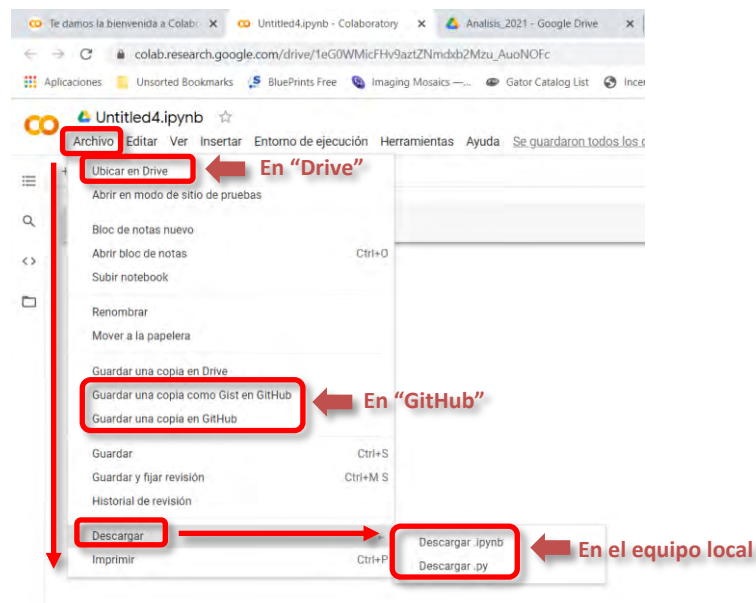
Te damos la bienvenida a Colab ×
Untitled4.ipynb - Colaboratory ×
Analisis_2021 - Google Drive ×

colab.research.google.com/drive/1eG0WMicFHv9aztZNmdxb2Mzu_AuoNOFc

Aplicaciones
Unsorted Bookmarks
BluePrints Free
Imaging Mosaics —...
Gator Catalog List
Ince

CO
Untitled4.ipynb ☆
Archivo Editar Ver Insertar Entorno de ejecución Herramientas Ayuda Se guardaron todos los c

Ubicar en Drive
En "Drive"
Abrir en modo de sitio de pruebas

Bloc de notas nuevo
Abrir bloc de notas Ctrl+O
Subir notebook

Renombrar
Mover a la papelera

Guardar una copia en Drive
Guardar una copia como Gist en GitHub
En "GitHub"
Guardar una copia en GitHub

Guardar Ctrl+S
Guardar y fijar revisión Ctrl+M S
Historial de revisión

Descargar
Descargar .ipynb
Descargar .py
En el equipo local
Imprimir Ctrl+P